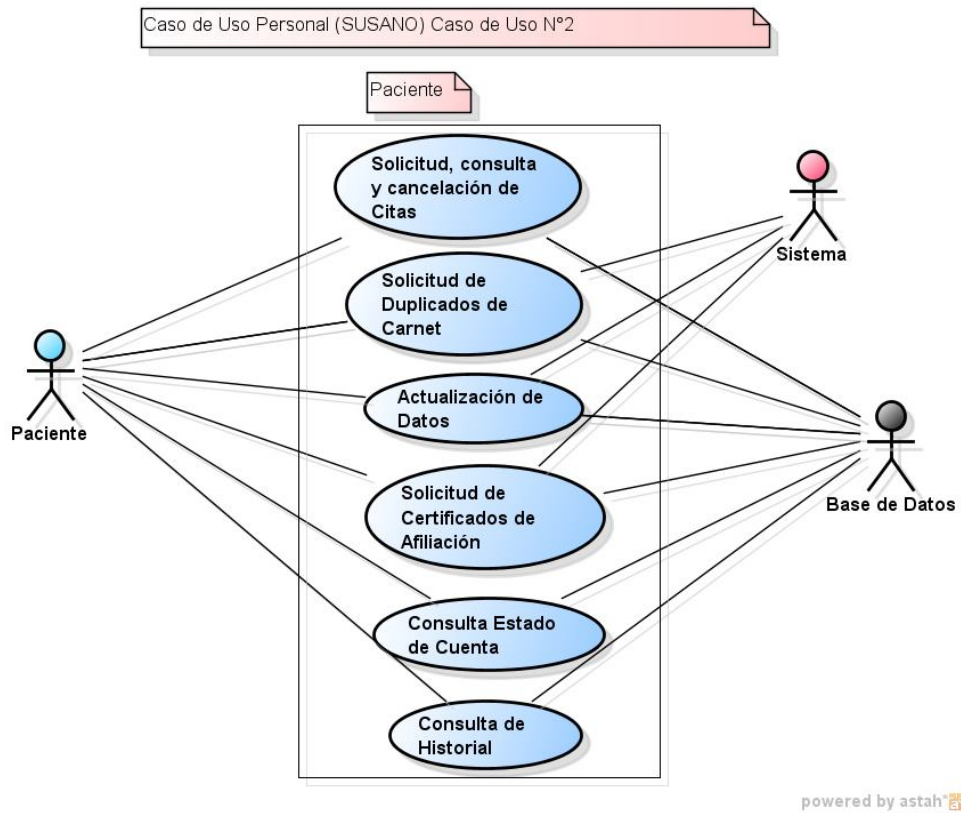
Caso de Uso Personal (SUSANO) Caso de Uso N°2

Paciente

Solicitud, consulta y cancelación de Citas

Solicitud de Duplicados de Carnet

Actualización de Datos

Solicitud de Certificados de Afiliación

Consulta Estado de Cuenta

Consulta de Historial

Paciente

Sistema

Base de Datos

powered by astah*